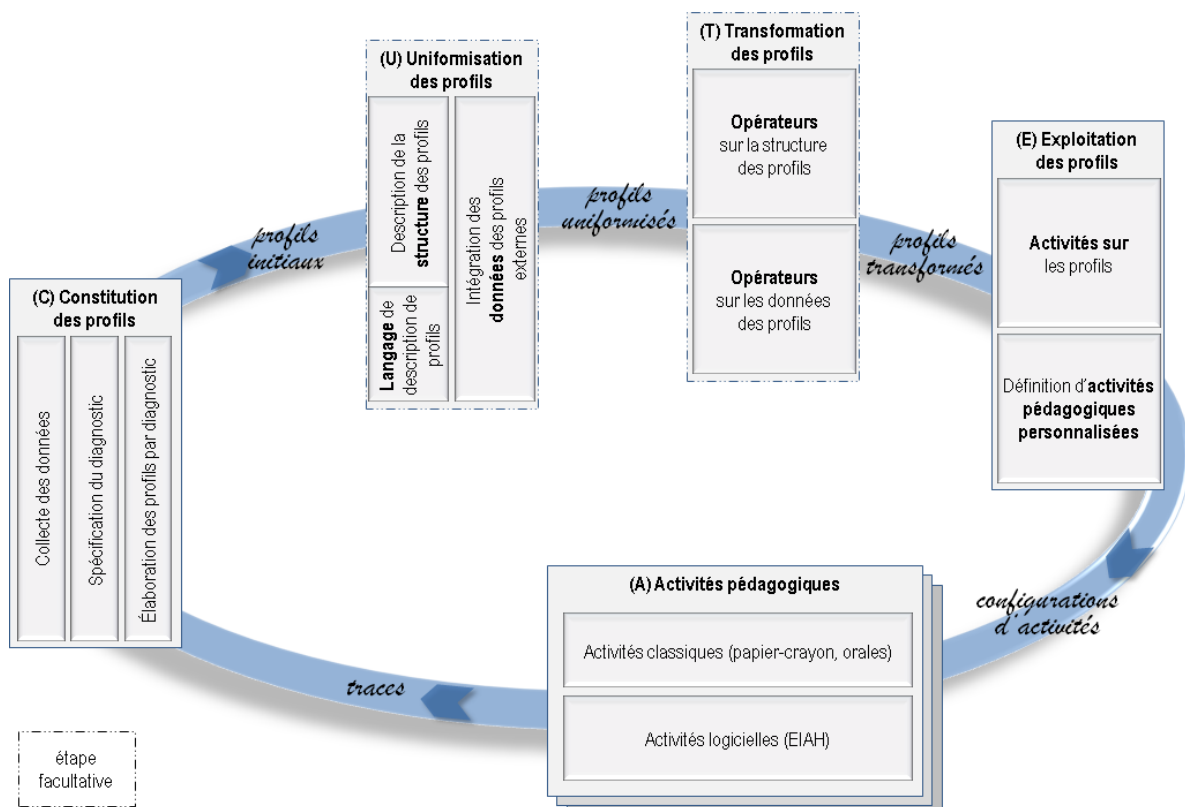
(U) Uniformisation des profils

Description de la structure des profils

Langage de description de profils

Intégration des données des profils externes

(T) Transformation des profils

Opérateurs sur la structure des profils

Opérateurs sur les données des profils

(E) Exploitation des profils

Activités sur les profils

Définition d'activités pédagogiques personnalisées

profils initiaux

profils uniformisés

profils transformés

(C) Constitution des profils

Collecte des données

Spécification du diagnostic

Élaboration des profils par diagnostic

configurations d'activités

(A) Activités pédagogiques

Activités classiques (papier-crayon, orales)

Activités logicielles (EIAH)

traces

étape facultative